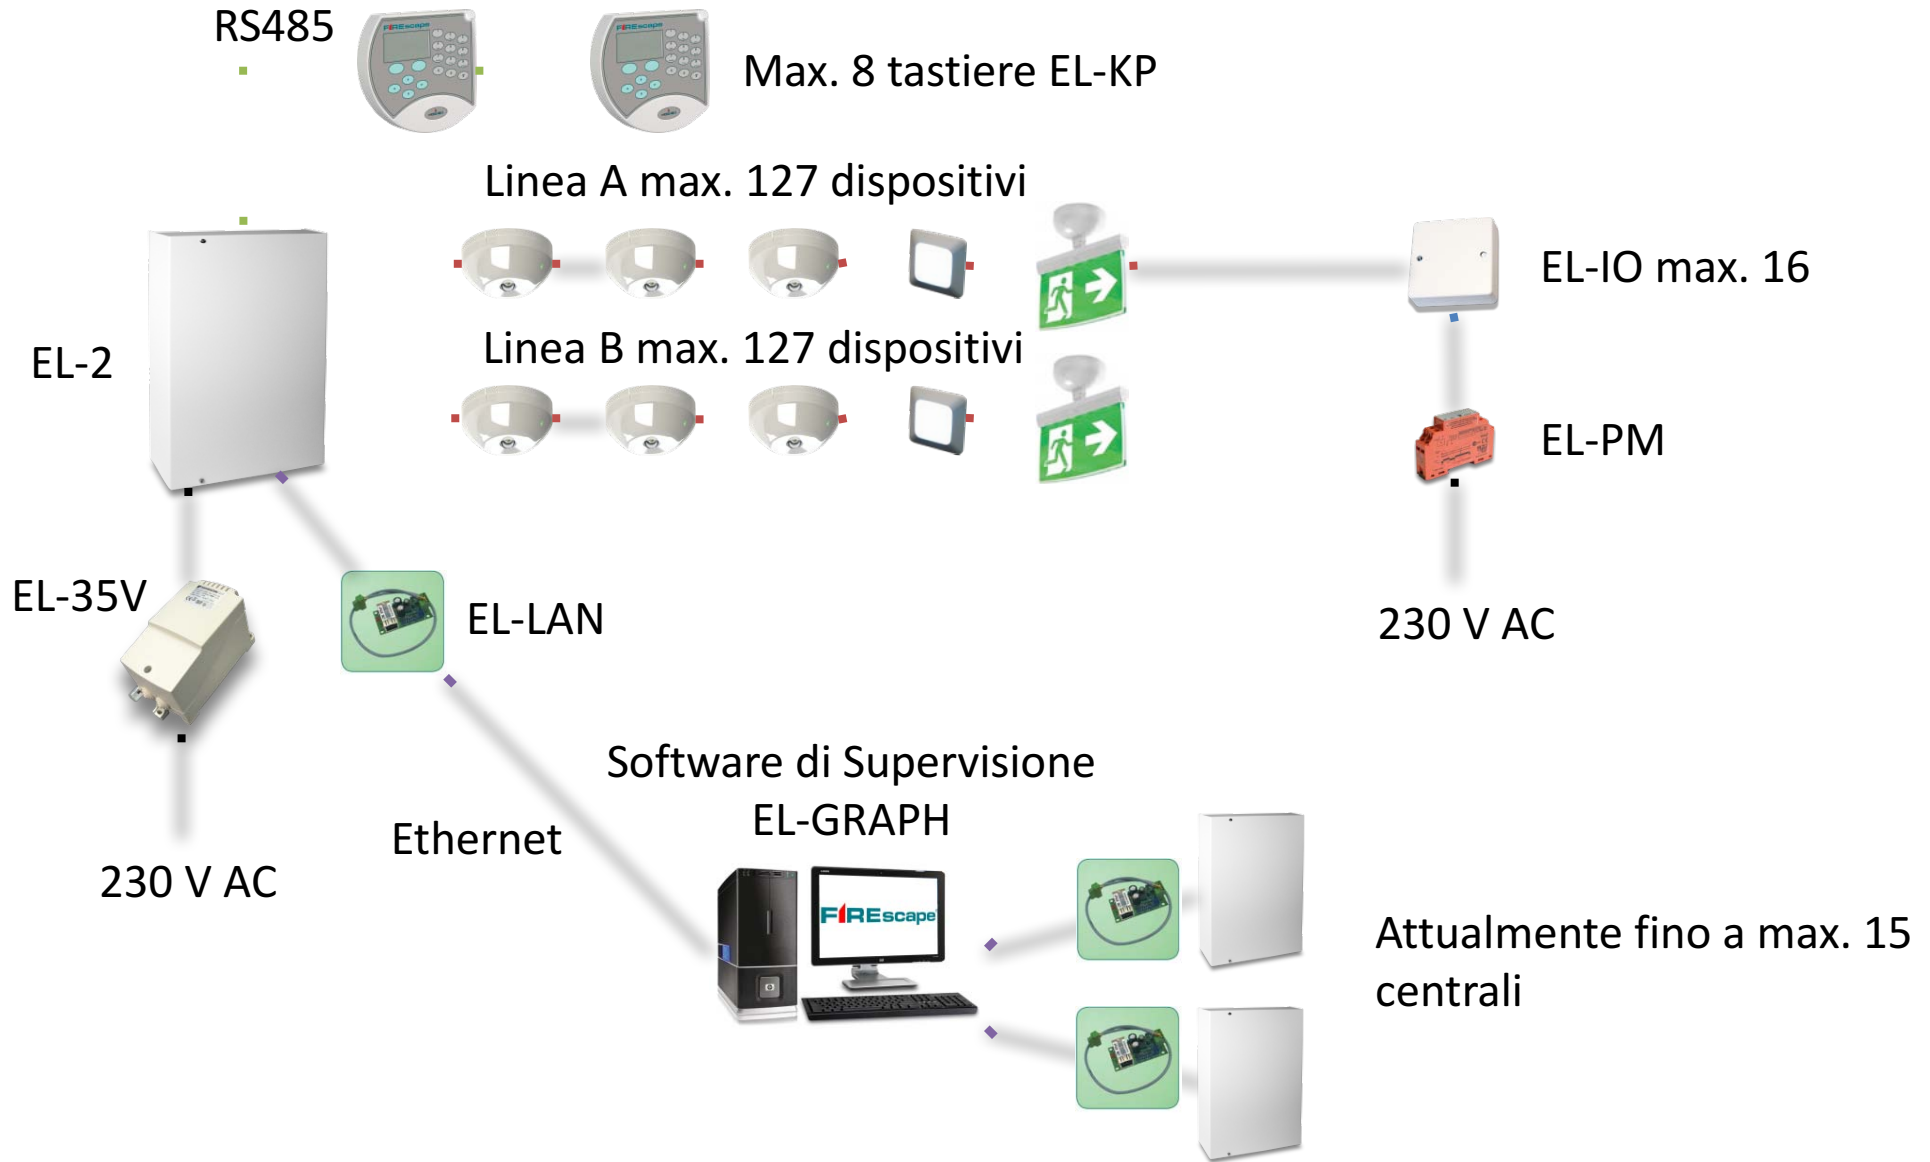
RS485

FIREscape

FIREscape

Max. 8 tastiere EL-KP

Linea A max. 127 dispositivi

EL-IO max. 16

EL-2

Linea B max. 127 dispositivi

EL-PM

EL-35V

EL-LAN

230 V AC

Software di Supervisione EL-GRAPH

Ethernet

230 V AC

FIREscape

Attualmente fino a max. 15 centrali